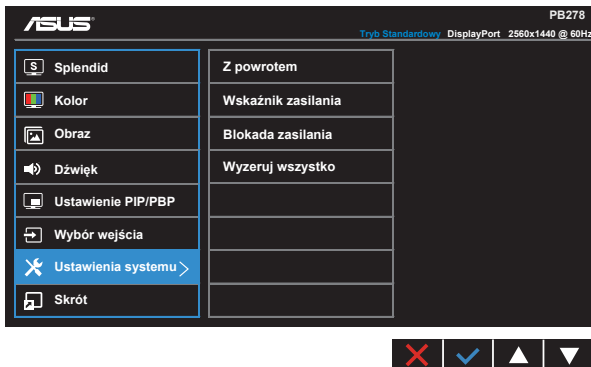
ASUS

PB278

Tryb Standardowy DisplayPort 2560x1440 @ 60Hz

Splendid
Kolor
Obraz
Dźwięk
Ustawienie PIP/PBP
Wybór wejścia
Ustawienia systemu
Skrót

Z powrotem
Wskaźnik zasilania
Blokada zasilania
Wyzeruj wszystko